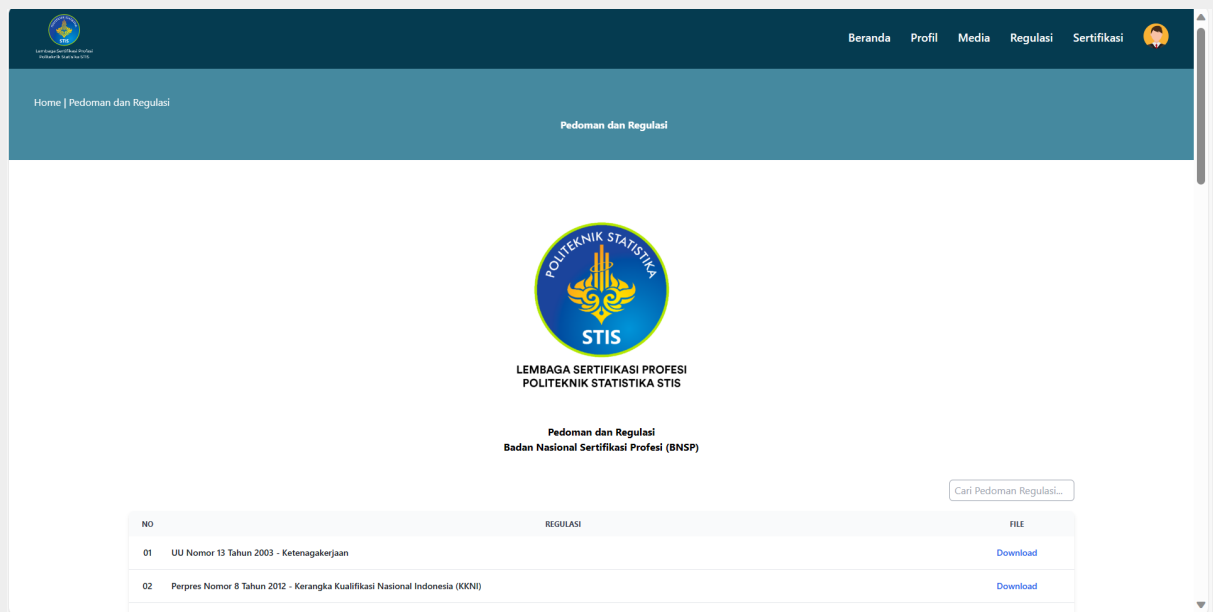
Lembaga Sertifikasi Profesi Politeknik Statistika STIS

Beranda Profil Media Regulasi Sertifikasi

Home | Pedoman dan Regulasi

Pedoman dan Regulasi

POLITEKNIK STATISTIKA
STIS

LEMBAGA SERTIFIKASI PROFESI
POLITEKNIK STATISTIKA STIS

Pedoman dan Regulasi
Badan Nasional Sertifikasi Profesi (BNSP)

Cari Pedoman Regulasi...

| NO | REGULASI | FILE |
|---|---|---|
| 01 | UU Nomor 13 Tahun 2003 - Ketenagakerjaan | Download |
| 02 | Perpres Nomor 8 Tahun 2012 - Kerangka Kualifikasi Nasional Indonesia (KKNI) | Download |